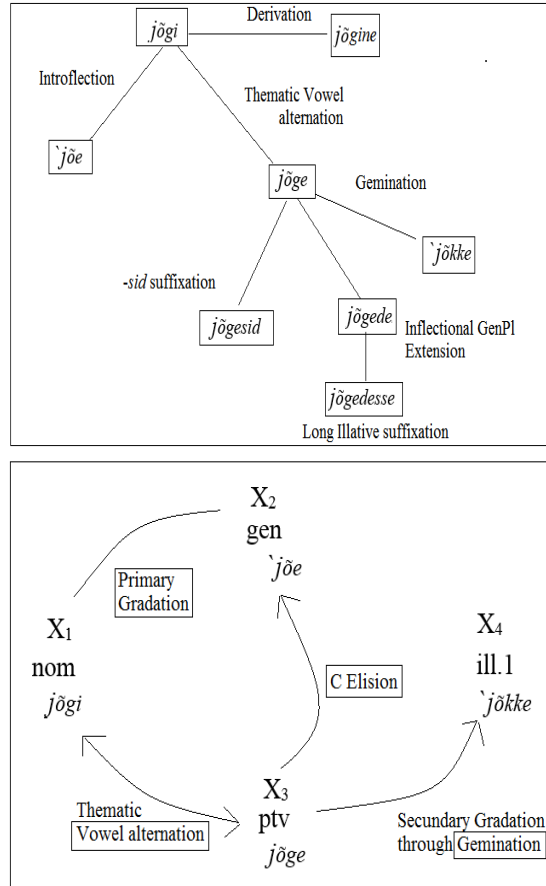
jõgi

Derivation

jõgine

Introflection

Thematic Vowel alternation

`jõe

jõge

Gemination

`jõkke

-sid suffixation

jõgesid

jõgede

Inflectional GenPl Extension

jõgedesse

Long Illative suffixation

$X_2$
gen
`jõe

Primary Gradation

$X_1$
nom
jõgi

C Elision

$X_4$
ill.1
`jõkke

Thematic Vowel alternation

$X_3$
ptv
jõge

Secundary Gradation through Gemination